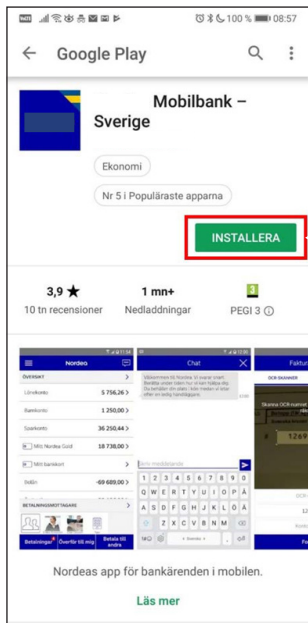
100 % 08:57

Google Play

Mobilbank – Sverige

Ekonomi

Nr 5 i Populäraste apparna

INSTALLERA

3,9 ★
10 tn recensioner

1 mn+
Nedladdningar

3
PEGI 3 ⓘ

Nordea
ÖVERSIKT
Lönekonto 5 756,26 >
Bankkonto 1 250,00 >
Sparkonto 36 250,44 >
Mitt Nordea Guld 18 738,00 >
Mitt bankkort >
Ställ- -69 689,00 >
BETALNINGSMOTTAGARE
Betalningar Överför till mig Betala till andra

Chat
Välkommen till Nordea. Vi svarar snart. Berätta under tiden hur vi kan hjälpa dig.
Skriv meddelande
1 2 3 4 5 6 7 8 9 0
Q W E R T Y U I O P Å
A S D F G H J K L Ö Ä
Z X C V B N M

Faktur
OCR-SKANNER
Skanna OCR-numret
1269

Nordeas app för bankärenden i mobilen.

Läs mer